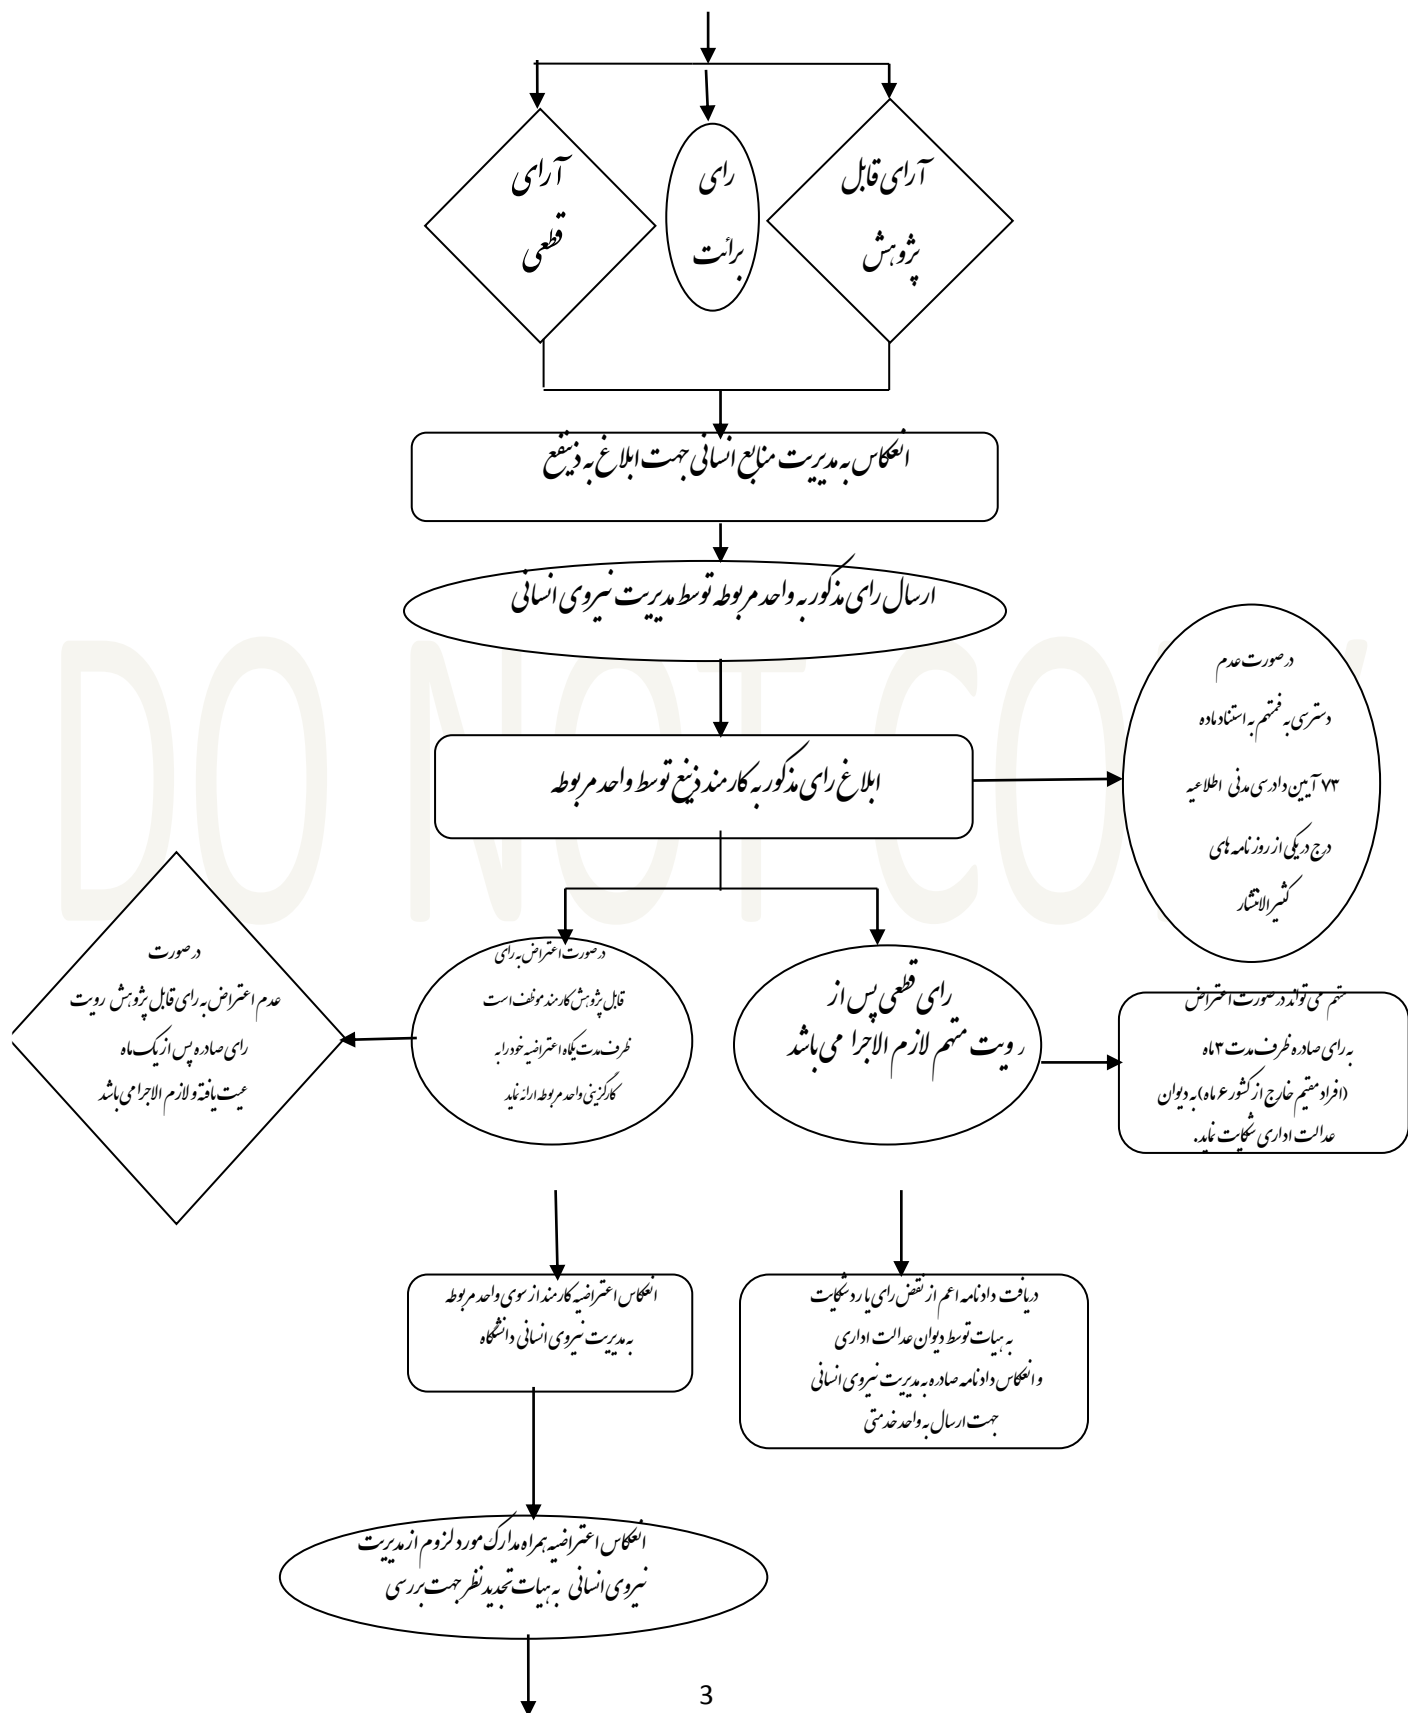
آرای قابل پژوهش

رای برائت

آرای قطعی

انعکاس به مدیریت منابع انسانی جهت ابلاغ به ذینفع

ارسال رای مذکور به واحد مربوطه توسط مدیریت نیروی انسانی

ابلاغ رای مذکور به کارمند ذینفع توسط واحد مربوطه

در صورت عدم دسترسی به متهم به استناد ماده ۷۳ آیین دادرسی مدنی اطلاعیه درج در یکی از روزنامه های کثیر الانتشار

رای قطعی پس از رویت متهم لازم الاجرا می باشد

متهم می تواند در صورت اعتراض به رای صادره ظرف مدت ۳ ماه (افراد مقیم خارج از کشور ۶ ماه) به دیوان عدالت اداری شکایت نماید.

در صورت اعتراض به رای قابل پژوهش کارمند موظف است ظرف مدت یکماه اعتراضیه خود را به کارگزینی واحد مربوطه ارائه نماید

در صورت عدم اعتراض به رای قابل پژوهش رویت رای صادره پس از یک ماه قطعیت یافته و لازم الاجرا می باشد

انعکاس اعتراضیه کارمند از سوی واحد مربوطه به مدیریت نیروی انسانی دانشگاه

دریافت دادنامه اعم از نقض رای یا رد شکایت به هیات توسط دیوان عدالت اداری و انعکاس دادنامه صادره به مدیریت نیروی انسانی جهت ارسال به واحد خدمتی

انعکاس اعتراضیه همراه مدارک مورد لزوم از مدیریت نیروی انسانی به هیات تجدید نظر جهت بررسی

3